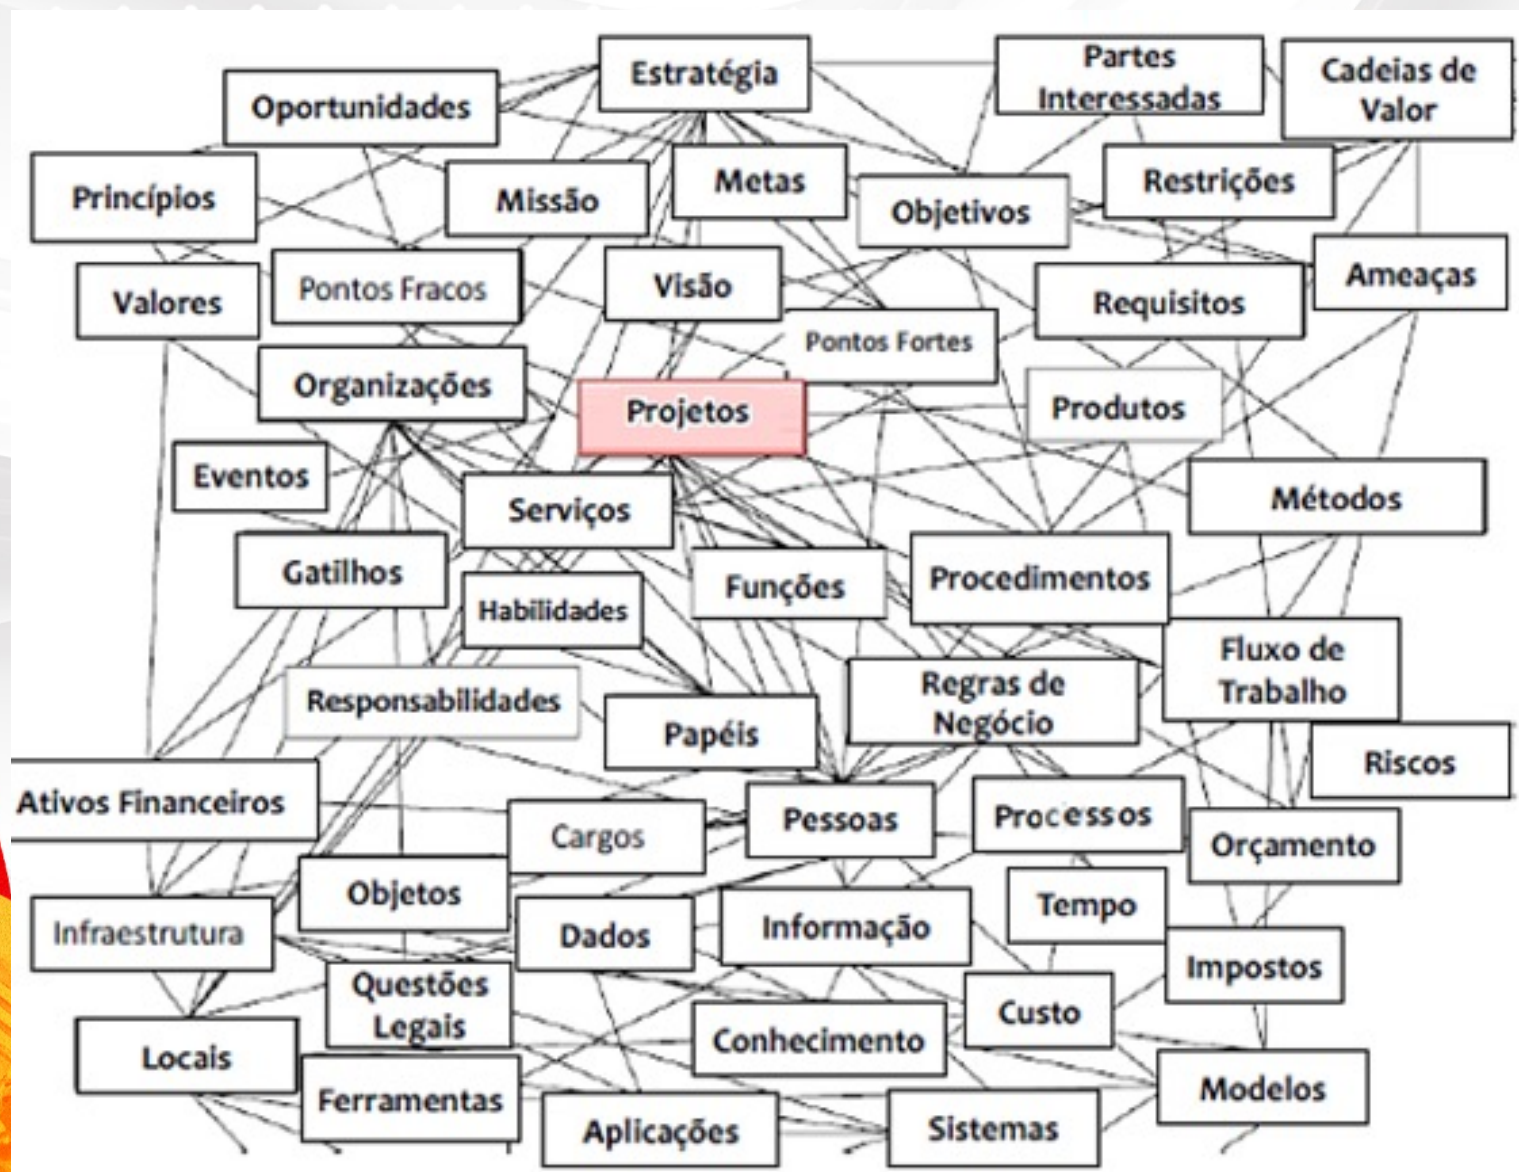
Estratégia
Partes Interessadas
Cadeias de Valor
Oportunidades
Princípios
Missão
Metas
Objetivos
Restrições
Ameaças
Valores
Pontos Fracos
Visão
Requisitos
Pontos Fortes
Organizações
Projetos
Produtos
Eventos
Serviços
Métodos
Gatilhos
Habilidades
Funções
Procedimentos
Fluxo de Trabalho
Responsabilidades
Papéis
Regras de Negócio
Riscos
Ativos Financeiros
Cargos
Pessoas
Processos
Orçamento
Objetos
Tempo
Infraestrutura
Dados
Informação
Impostos
Questões Legais
Custo
Locais
Conhecimento
Modelos
Ferramentas
Aplicações
Sistemas